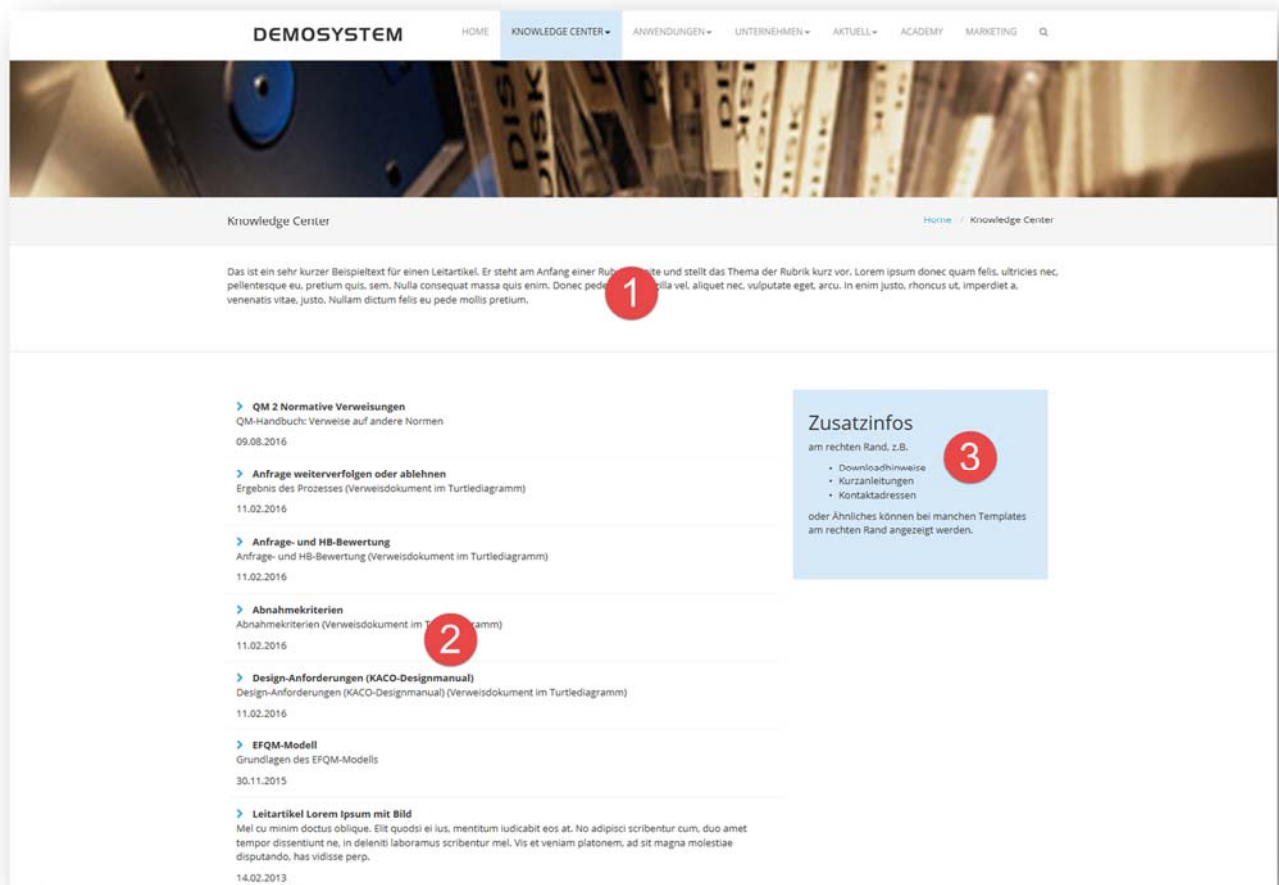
DEMOSYSTEM

HOME KNOWLEDGE CENTER ANWENDUNGEN UNTERNEHMEN AKTUELL ACADEMY MARKETING

Knowledge Center

Home / Knowledge Center

Das ist ein sehr kurzer Beispieltext für einen Leitartikel. Er steht am Anfang einer Rub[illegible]ite und stellt das Thema der Rubrik kurz vor. Lorem ipsum donec quam felis, ultricies nec, pellentesque eu, pretium quis, sem. Nulla consequat massa quis enim. Donec pede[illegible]illa vel, aliquet nec, vulputate eget, arcu. In enim justo, rhoncus ut, imperdiet a, venenatis vitae, justo. Nullam dictum felis eu pede mollis pretium.

1

QM 2 Normative Verweisungen
QM-Handbuch: Verweise auf andere Normen
09.08.2016

Anfrage weiterverfolgen oder ablehnen
Ergebnis des Prozesses (Verweisdokument im Turtlediagramm)
11.02.2016

Anfrage- und HB-Bewertung
Anfrage- und HB-Bewertung (Verweisdokument im Turtlediagramm)
11.02.2016

Abnahmekriterien
Abnahmekriterien (Verweisdokument im T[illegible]amm)
11.02.2016

2

Design-Anforderungen (KACO-Designmanual)
Design-Anforderungen (KACO-Designmanual) (Verweisdokument im Turtlediagramm)
11.02.2016

EFQM-Modell
Grundlagen des EFQM-Modells
30.11.2015

Leitartikel Lorem Ipsum mit Bild
Mel cu minim doctus oblique. Elit quodsi ei ius, mentitum iudicabit eos at. No adipisci scribentur cum, duo amet tempor dissentiunt ne, in deleniti laboramus scribentur mel. Vis et veniam platonem, ad sit magna molestiae disputando, has vidisse perp.
14.02.2013

Zusatzinfos
am rechten Rand, z.B.
• Downloadhinweise
• Kurzanleitungen
• Kontaktadressen
oder Ähnliches können bei manchen Templates am rechten Rand angezeigt werden.

3